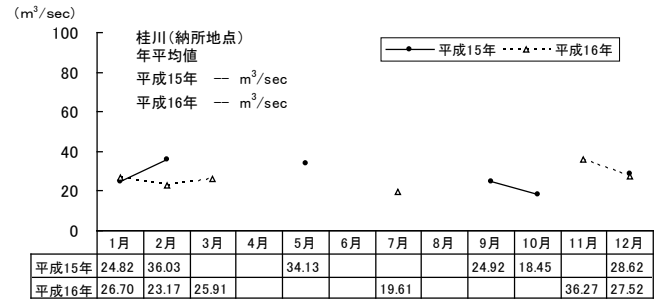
(m$^3$/sec)

100
80
60
40
20
0

桂川(納所地点)
年平均値
平成15年　--　m$^3$/sec
平成16年　--　m$^3$/sec

平成15年　平成16年

| | 1月 | 2月 | 3月 | 4月 | 5月 | 6月 | 7月 | 8月 | 9月 | 10月 | 11月 | 12月 |
|---|---|---|---|---|---|---|---|---|---|---|---|---|
| 平成15年 | 24.82 | 36.03 | | | 34.13 | | | | 24.92 | 18.45 | | 28.62 |
| 平成16年 | 26.70 | 23.17 | 25.91 | | | | 19.61 | | | | 36.27 | 27.52 |